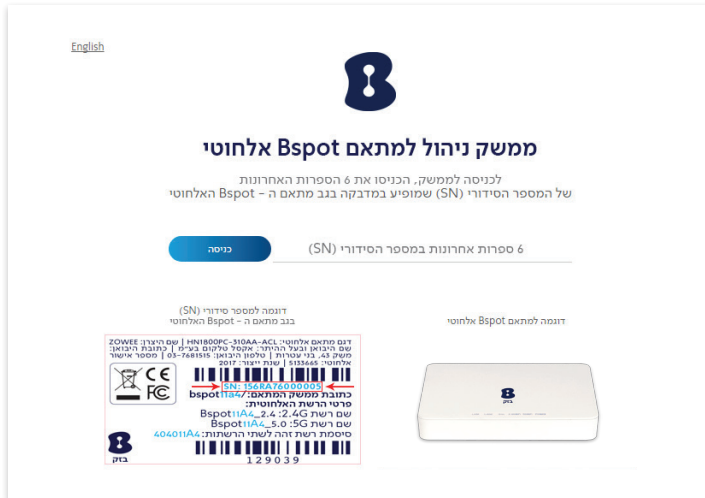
English

ממשק ניהול למתאם Bspot אלחוטי

לכניסה לממשק, הכניסו את 6 הספרות האחרונות
של המספר הסידורי (SN) שמופיע במדבקה בגב מתאם ה - Bspot האלחוטי

6 ספרות אחרונות במספר הסידורי (SN)

כניסה

דוגמה למספר סידורי (SN)
בגב מתאם ה - Bspot האלחוטי

דוגמה למתאם Bspot אלחוטי

דגם מתאם אלחוטי: HN1800PC-310AA-ACL | שם היצרן: ZOWEE
שם היבואן ובעל הרישום: אקסל טלקום בע"מ | כתובת היבואן:
משק 43, בני עטרות | טלפון היבואן: 03-7681515 | מספר אישור
אלחוטי: 51-33665 | שנת ייצור: 2017

SN: 156RA76000005

כתובת ממשק המתאם: bspot11a4/
פרטי הרשת האלחוטית:
שם רשת 2.4G: Bspot11A4_2.4
שם רשת 5G: Bspot11A4_5.0
סיסמת רשת זהה לשתי הרשתות: 404011A4

129039

בזק